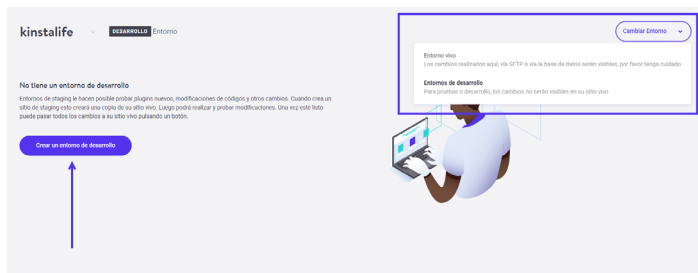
kinstalife

DESARROLLO Entorno

Cambiar Entorno

Entorno vivo
Los cambios realizados aquí, vía SFTP o vía la base de datos serán visibles, por favor tenga cuidado

Entornos de desarrollo
Para pruebas o desarrollo, los cambios no serán visibles en su sitio vivo

No tiene un entorno de desarrollo

Entornos de staging le hacen posible probar plugins nuevos, modificaciones de códigos y otros cambios. Cuando crea un sitio de staging esto creará una copia de su sitio vivo. Luego podrá realizar y probar modificaciones. Una vez esté listo puede pasar todos los cambios a su sitio vivo pulsando un botón.

Crear un entorno de desarrollo